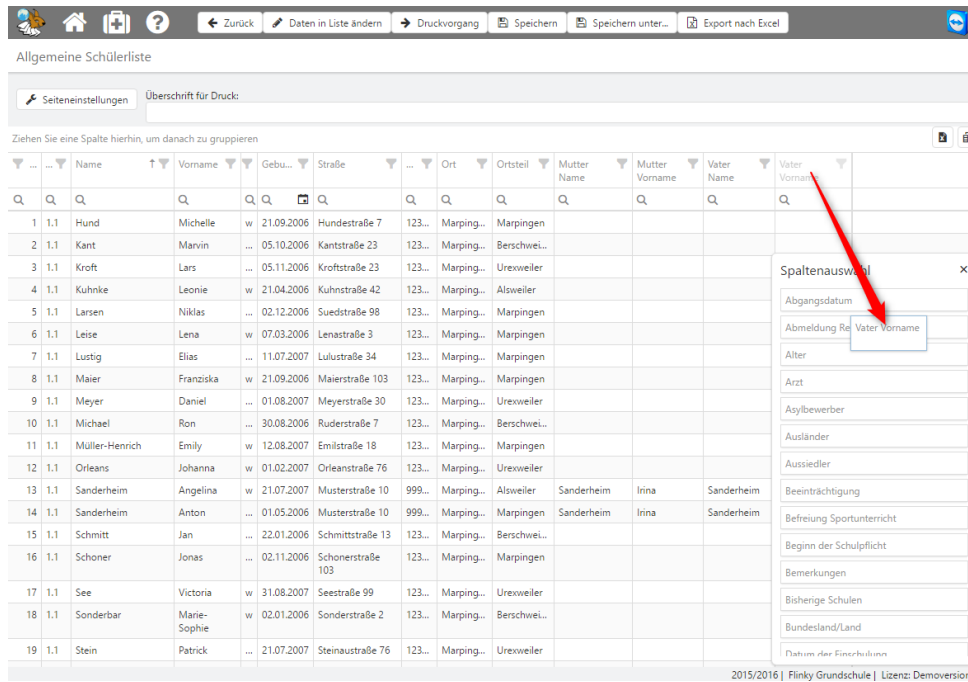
← Zurück | Daten in Liste ändern | → Druckvorgang | Speichern | Speichern unter... | Export nach Excel

Allgemeine Schülerliste

Seiteneinstellungen

Überschrift für Druck:

Ziehen Sie eine Spalte hierhin, um danach zu gruppieren

| ... | ... | Name | Vorname | | Gebu... | Straße | ... | Ort | Ortsteil | Mutter Name | Mutter Vorname | Vater Name | Vater Vorname |
|---|---|---|---|---|---|---|---|---|---|---|---|---|---|
| 1 | 1.1 | Hund | Michelle | w | 21.09.2006 | Hundestraße 7 | 123... | Marping... | Marpingen | | | | |
| 2 | 1.1 | Kant | Marvin | ... | 05.10.2006 | Kantstraße 23 | 123... | Marping... | Berschwei... | | | | |
| 3 | 1.1 | Kroft | Lars | ... | 05.11.2006 | Kroftstraße 23 | 123... | Marping... | Urexweiler | | | | |
| 4 | 1.1 | Kuhnke | Leonie | w | 21.04.2006 | Kuhnstraße 42 | 123... | Marping... | Alsweiler | | | | |
| 5 | 1.1 | Larsen | Niklas | ... | 02.12.2006 | Suedstraße 98 | 123... | Marping... | Marpingen | | | | |
| 6 | 1.1 | Leise | Lena | w | 07.03.2006 | Lenastraße 3 | 123... | Marping... | Marpingen | | | | |
| 7 | 1.1 | Lustig | Elias | ... | 11.07.2007 | Lulustraße 34 | 123... | Marping... | Marpingen | | | | |
| 8 | 1.1 | Maier | Franziska | w | 21.09.2006 | Maierstraße 103 | 123... | Marping... | Marpingen | | | | |
| 9 | 1.1 | Meyer | Daniel | ... | 01.08.2007 | Meyerstraße 30 | 123... | Marping... | Urexweiler | | | | |
| 10 | 1.1 | Michael | Ron | ... | 30.08.2006 | Ruderstraße 7 | 123... | Marping... | Berschwei... | | | | |
| 11 | 1.1 | Müller-Henrich | Emily | w | 12.08.2007 | Emilstraße 18 | 123... | Marping... | Marpingen | | | | |
| 12 | 1.1 | Orleans | Johanna | w | 01.02.2007 | Orleanstraße 76 | 123... | Marping... | Urexweiler | | | | |
| 13 | 1.1 | Sanderheim | Angelina | w | 21.07.2007 | Musterstraße 10 | 999... | Marping... | Alsweiler | Sanderheim | Irina | Sanderheim | |
| 14 | 1.1 | Sanderheim | Anton | ... | 01.05.2006 | Musterstraße 10 | 999... | Marping... | Marpingen | Sanderheim | Irina | Sanderheim | |
| 15 | 1.1 | Schmitt | Jan | ... | 22.01.2006 | Schmittstraße 13 | 123... | Marping... | Berschwei... | | | | |
| 16 | 1.1 | Schoner | Jonas | ... | 02.11.2006 | Schonerstraße 103 | 123... | Marping... | Marpingen | | | | |
| 17 | 1.1 | See | Victoria | w | 31.08.2007 | Seestraße 99 | 123... | Marping... | Urexweiler | | | | |
| 18 | 1.1 | Sonderbar | Marie-Sophie | w | 02.01.2006 | Sonderstraße 2 | 123... | Marping... | Berschwei... | | | | |
| 19 | 1.1 | Stein | Patrick | ... | 21.07.2007 | Steinaustraße 76 | 123... | Marping... | Urexweiler | | | | |

Spaltenauswahl ×
Abgangsdatum
Abmeldung Re
Vater Vorname
Alter
Arzt
Asylbewerber
Ausländer
Aussiedler
Beeinträchtigung
Befreiung Sportunterricht
Beginn der Schulpflicht
Bemerkungen
Bisherige Schulen
Bundesland/Land
Datum der Einschulung

2015/2016 | Flinky Grundschule | Lizenz: Demoversion